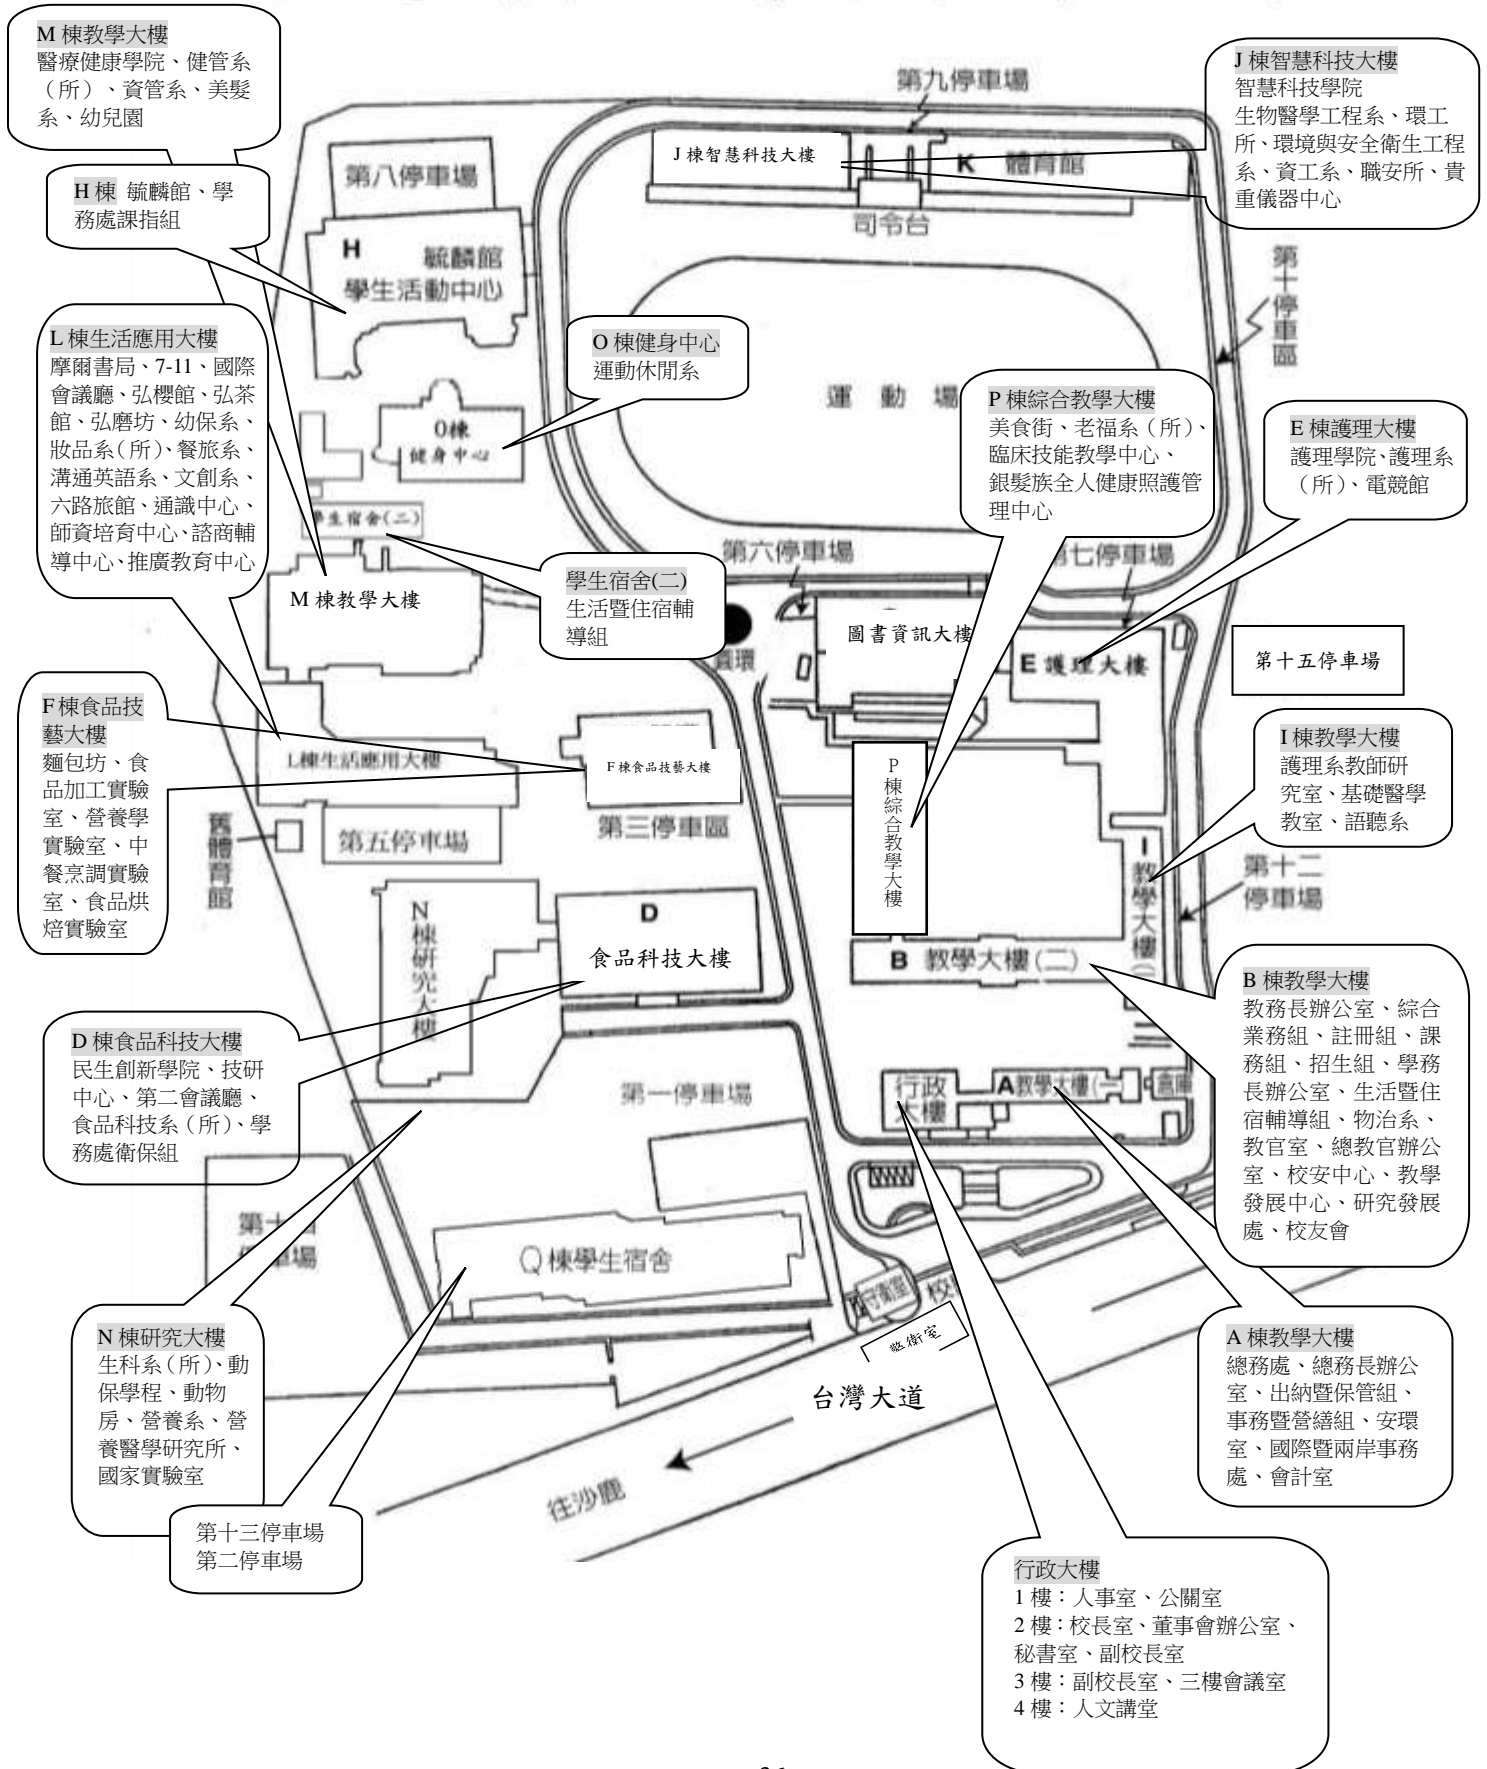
M 棟教學大樓
醫療健康學院、健管系（所）、資管系、美髮系、幼兒園

H 棟 毓麟館、學務處課指組

L 棟生活應用大樓
摩爾書局、7-11、國際會議廳、弘櫻館、弘茶館、弘磨坊、幼保系、妝品系(所)、餐旅系、溝通英語系、文創系、六路旅館、通識中心、師資培育中心、諮商輔導中心、推廣教育中心

O 棟健身中心
運動休閒系

第九停車場

J 棟智慧科技大樓

K 體育館

司令台

J 棟智慧科技大樓
智慧科技學院
生物醫學工程系、環工所、環境與安全衛生工程系、資工系、職安所、貴重儀器中心

第八停車場

H 毓麟館 學生活動中心

第十停車區

運動場

P 棟綜合教學大樓
美食街、老福系（所）、臨床技能教學中心、銀髮族全人健康照護管理中心

E 棟護理大樓
護理學院、護理系（所）、電競館

O棟 健身中心

學生宿舍(二)

第六停車場

第七停車場

M 棟教學大樓

學生宿舍(二)
生活暨住宿輔導組

圖書資訊大樓

E 護理大樓

第十五停車場

資環

F 棟食品技藝大樓
麵包坊、食品加工實驗室、營養學實驗室、中餐烹調實驗室、食品烘焙實驗室

L棟生活應用大樓

F棟食品技藝大樓

P 棟綜合教學大樓

I 棟教學大樓
護理系教師研究室、基礎醫學教室、語聽系

舊體育館

第五停車場

第三停車區

I 教學大樓

第十二停車場

N 棟研究大樓

D 食品科技大樓

B 教學大樓(二)

B 棟教學大樓
教務長辦公室、綜合業務組、註冊組、課務組、招生組、學務長辦公室、生活暨住宿輔導組、物治系、教官室、總教官辦公室、校安中心、教學發展中心、研究發展處、校友會

D 棟食品科技大樓
民生創新學院、技研中心、第二會議廳、食品科技系（所）、學務處衛保組

第一停車場

行政大樓

A教學大樓(一)

倉庫

第十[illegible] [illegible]車場

Q棟學生宿舍

警衛室 校

監衛室

N 棟研究大樓
生科系(所)、動保學程、動物房、營養系、營養醫學研究所、國家實驗室

台灣大道

A 棟教學大樓
總務處、總務長辦公室、出納暨保管組、事務暨營繕組、安環室、國際暨兩岸事務處、會計室

往沙鹿

第十三停車場
第二停車場

行政大樓
1 樓：人事室、公關室
2 樓：校長室、董事會辦公室、秘書室、副校長室
3 樓：副校長室、三樓會議室
4 樓：人文講堂